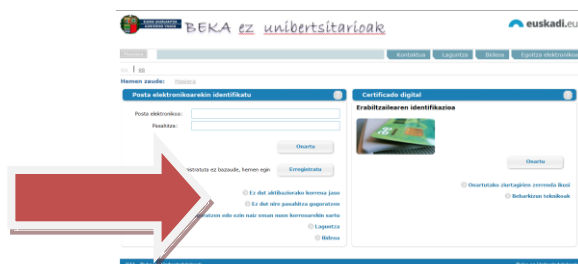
EUSKO JAURLARITZA GOBIERNO VASCO

BEKA ez unibertsitarioak

euskadi.eus

Hasiera

Kontaktua Laguntza Bekea Egoitza elektroniko

es | eu

Hemen zaude: Hasiera

Posta elektronikoarekin identifikatu

Posta elektronikoa:

Pasahitza:

Onartu

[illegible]istratuta ez bazaude, hemen egin

Erregistratu

Ez dut aktibaziorako korreoa jaso

Ez dut nire pasahitza gogoratzen

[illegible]atzen edo ezin naiz sman nuen korreoarekin sartu

Laguntza

Bideoa

Certificado digital

Erabiltzailearen identifikazioa

Onartu

Onartutako ziurtagiriren zerrenda ikusi

Beharkizun teknikoak